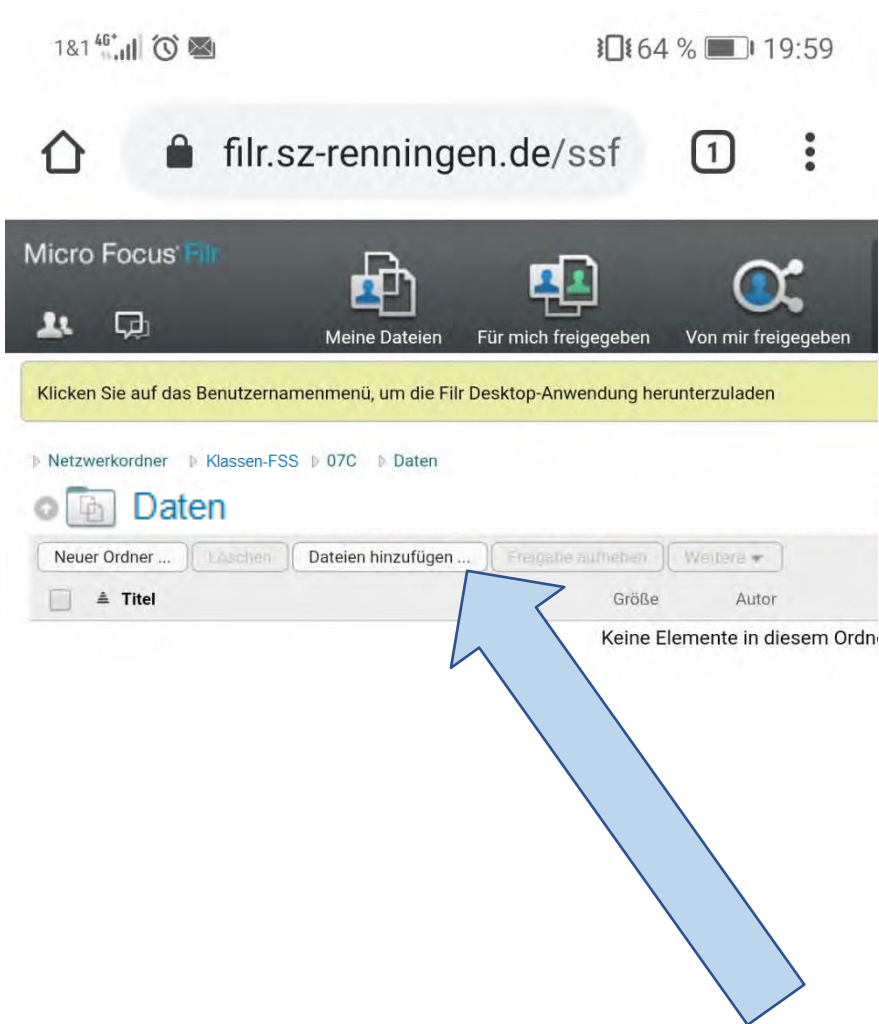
1&1 4G+ 64 % 19:59

filr.sz-renningen.de/ssf 1

Micro Focus Filr

Meine Dateien Für mich freigegeben Von mir freigegeben

Klicken Sie auf das Benutzernamenmenü, um die Filr Desktop-Anwendung herunterzuladen

Netzwerkordner Klassen-FSS 07C Daten

Daten

Neuer Ordner ... Löschen Dateien hinzufügen ... Freigabe aufheben Weitere

Titel Größe Autor

Keine Elemente in diesem Ordn